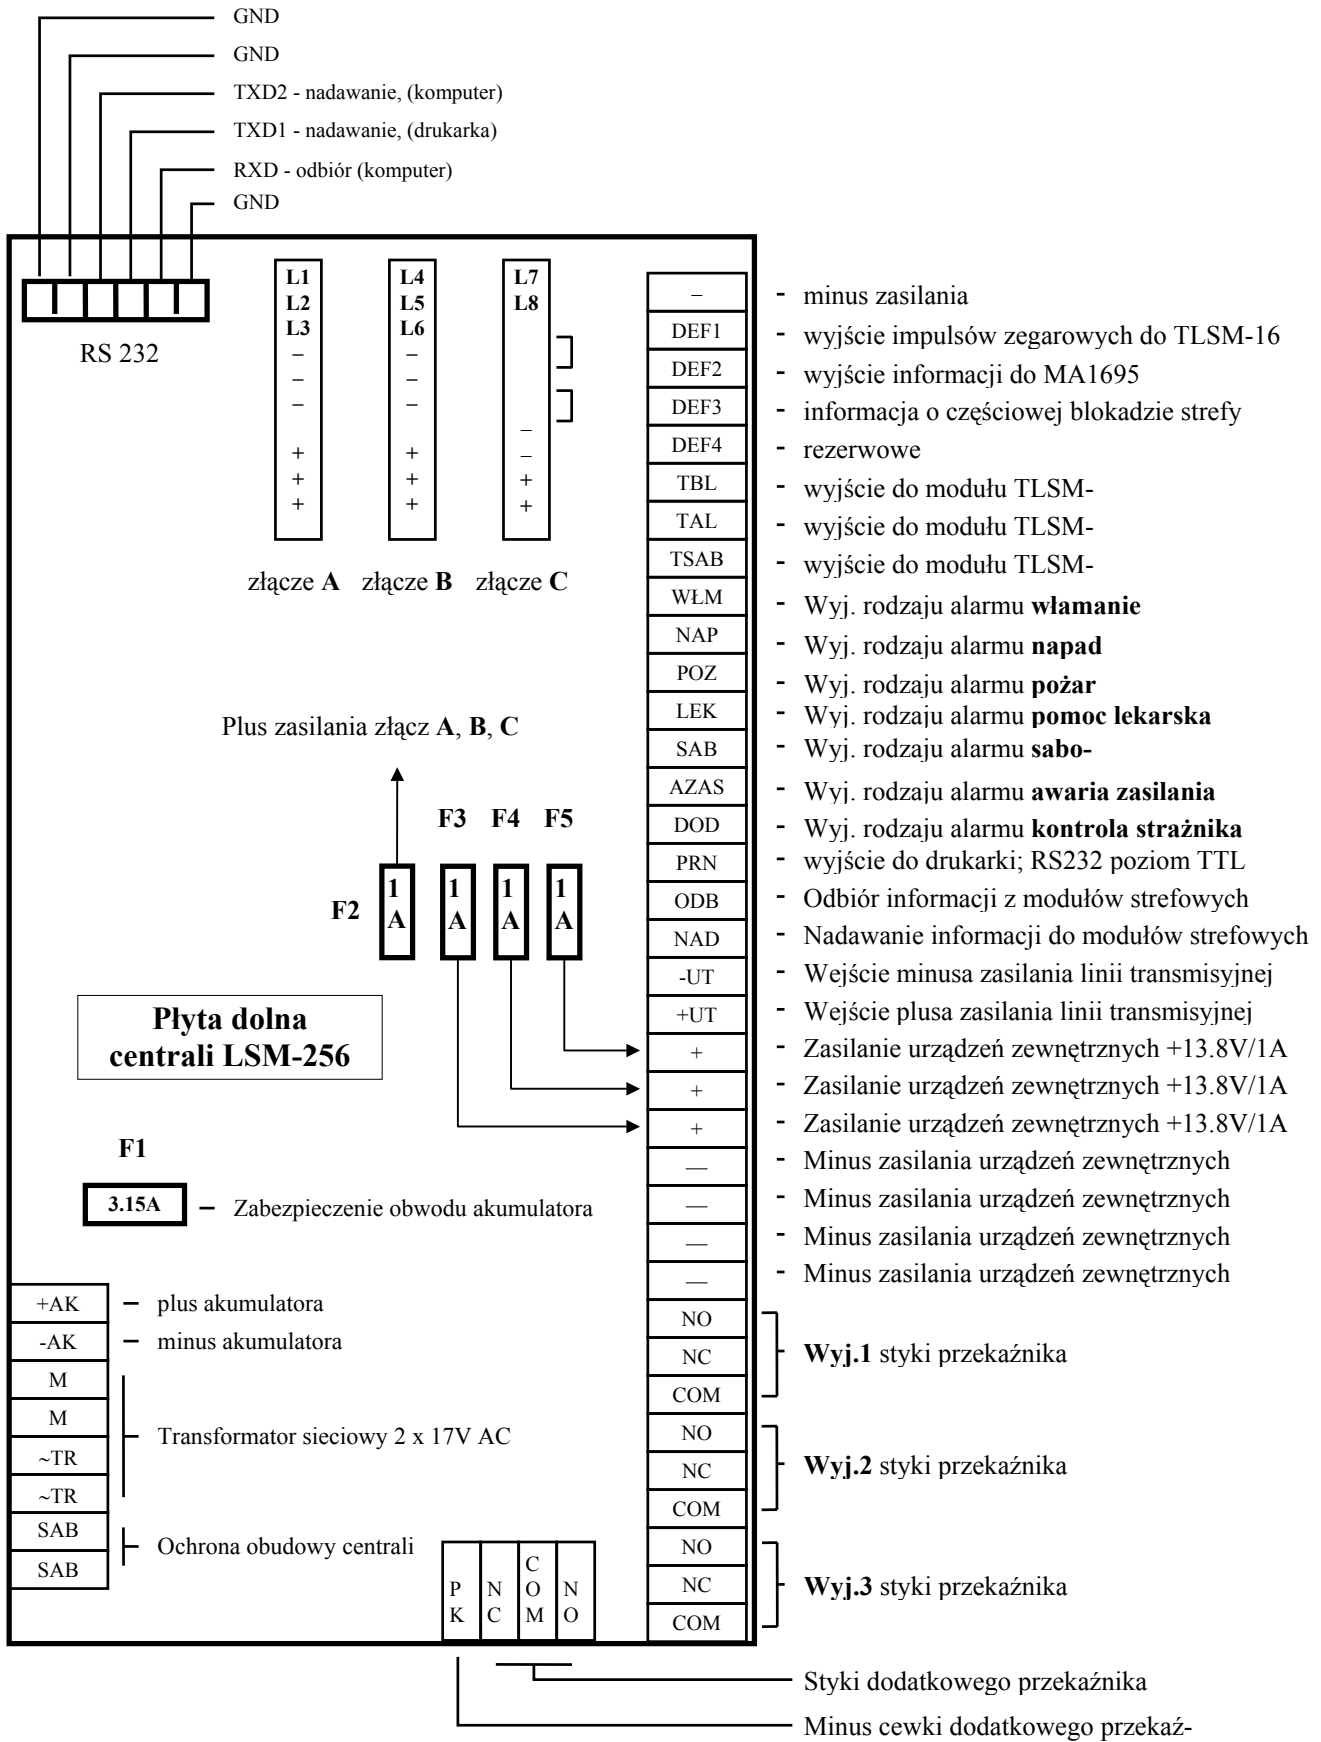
GND
GND
TXD2 - nadawanie, (komputer)
TXD1 - nadawanie, (drukarka)
RXD - odbiór (komputer)
GND

RS 232

L1
L2
L3
–
–
–
+
+
+

L4
L5
L6
–
–
–
+
+
+

L7
L8
–
–
+
+

złącze **A** złącze **B** złącze **C**

Plus zasilania złącz **A**, **B**, **C**

F3 F4 F5

F2 1A 1A 1A 1A

**Płyta dolna centrali LSM-256**

F1

3.15A – Zabezpieczenie obwodu akumulatora

| | |
|---|---|
| +AK | – plus akumulatora |
| -AK | – minus akumulatora |
| M | Transformator sieciowy 2 x 17V AC |
| M | |
| ~TR | |
| ~TR | |
| SAB | Ochrona obudowy centrali |
| SAB | |

| | |
|---|---|
| – | - minus zasilania |
| DEF1 | - wyjście impulsów zegarowych do TLSM-16 |
| DEF2 | - wyjście informacji do MA1695 |
| DEF3 | - informacja o częściowej blokadzie strefy |
| DEF4 | - rezerwowe |
| TBL | - wyjście do modułu TLSM- |
| TAL | - wyjście do modułu TLSM- |
| TSAB | - wyjście do modułu TLSM- |
| WŁM | - Wyj. rodzaju alarmu **włamanie** |
| NAP | - Wyj. rodzaju alarmu **napad** |
| POZ | - Wyj. rodzaju alarmu **pożar** |
| LEK | - Wyj. rodzaju alarmu **pomoc lekarska** |
| SAB | - Wyj. rodzaju alarmu **sabo-** |
| AZAS | - Wyj. rodzaju alarmu **awaria zasilania** |
| DOD | - Wyj. rodzaju alarmu **kontrola strażnika** |
| PRN | - wyjście do drukarki; RS232 poziom TTL |
| ODB | - Odbiór informacji z modułów strefowych |
| NAD | - Nadawanie informacji do modułów strefowych |
| -UT | - Wejście minusa zasilania linii transmisyjnej |
| +UT | - Wejście plusa zasilania linii transmisyjnej |
| + | - Zasilanie urządzeń zewnętrznych +13.8V/1A |
| + | - Zasilanie urządzeń zewnętrznych +13.8V/1A |
| + | - Zasilanie urządzeń zewnętrznych +13.8V/1A |
| — | - Minus zasilania urządzeń zewnętrznych |
| — | - Minus zasilania urządzeń zewnętrznych |
| — | - Minus zasilania urządzeń zewnętrznych |
| — | - Minus zasilania urządzeń zewnętrznych |
| NO | **Wyj.1** styki przekaźnika |
| NC | |
| COM | |
| NO | **Wyj.2** styki przekaźnika |
| NC | |
| COM | |
| NO | **Wyj.3** styki przekaźnika |
| NC | |
| COM | |

PK NC COM NO

Styki dodatkowego przekaźnika

Minus cewki dodatkowego przekaź-